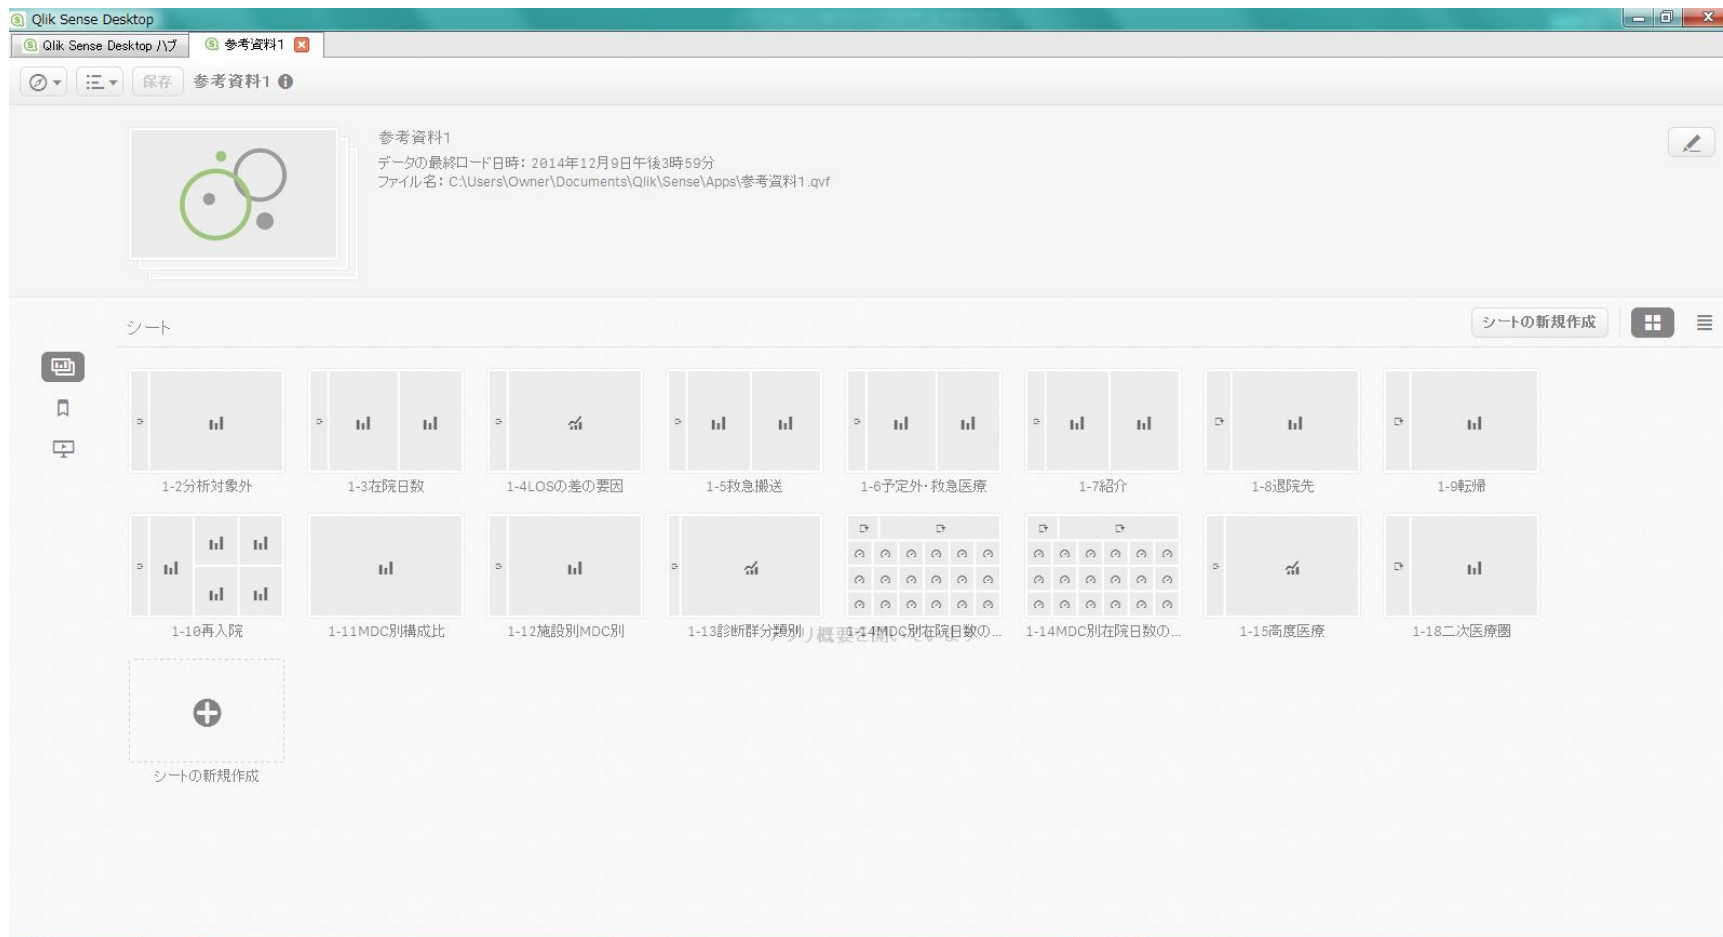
Qlik Sense Desktop

Qlik Sense Desktop ハブ　参考資料1

保存　参考資料1

参考資料1
データの最終ロード日時: 2014年12月9日午後3時59分
ファイル名: C:\Users\Owner\Documents\Qlik\Sense\Apps\参考資料1.qvf

シート

シートの新規作成

1-2分析対象外
1-3在院日数
1-4LOSの差の要因
1-5救急搬送
1-6予定外・救急医療
1-7紹介
1-8退院先
1-9転帰
1-10再入院
1-11MDC別構成比
1-12施設別MDC別
1-13診断群分類別
1-14MDC別在院日数の...
1-14MDC別在院日数の...
1-15高度医療
1-18二次医療圏

シートの新規作成